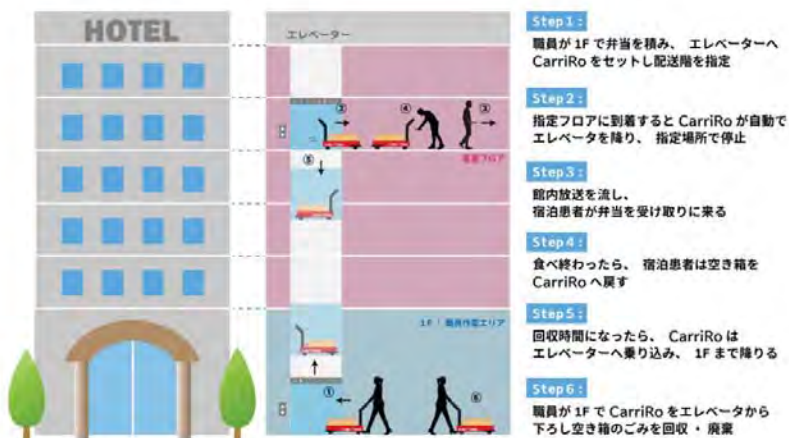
HOTEL

エレベーター

② ④ ③

⑤

宿泊フロア

1F：職員作業エリア

①

⑥

Step1：
職員が 1F で弁当を積み、エレベーターへ CarriRo をセットし配送階を指定

Step2：
指定フロアに到着すると CarriRo が自動でエレベータを降り、指定場所で停止

Step3：
館内放送を流し、宿泊患者が弁当を受け取りに来る

Step4：
食べ終わったら、宿泊患者は空き箱を CarriRo へ戻す

Step5：
回収時間になったら、CarriRo はエレベーターへ乗り込み、1F まで降りる

Step6：
職員が 1F で CarriRo をエレベータから下ろし空き箱のごみを回収・廃棄